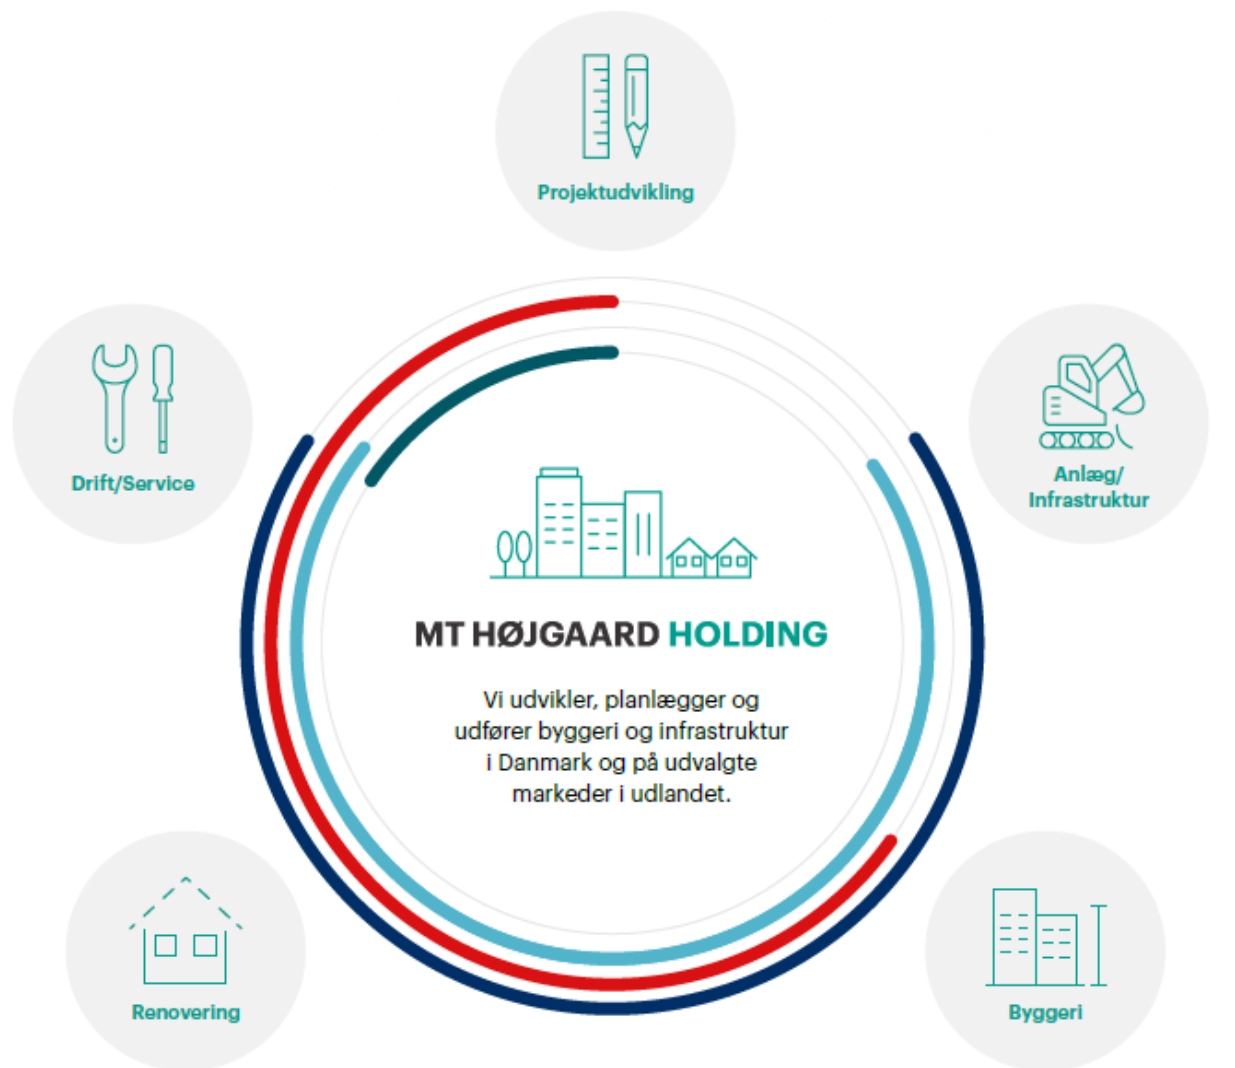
Projektudvikling

Drift/Service

Anlæg/
Infrastruktur

MT HØJGAARD HOLDING

Vi udvikler, planlægger og udfører byggeri og infrastruktur i Danmark og på udvalgte markeder i udlandet.

Renovering

Byggeri